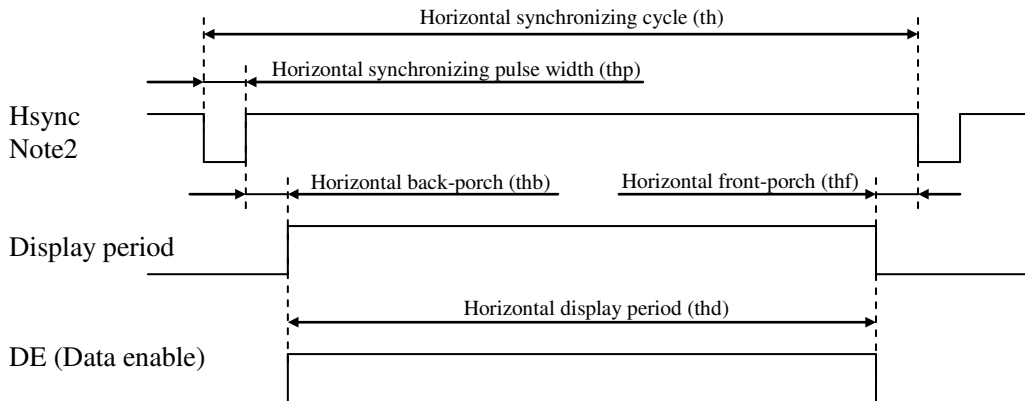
Horizontal synchronizing cycle (th)

Horizontal synchronizing pulse width (thp)

Hsync
Note2

Horizontal back-porch (thb)

Horizontal front-porch (thf)

Display period

Horizontal display period (thd)

DE (Data enable)